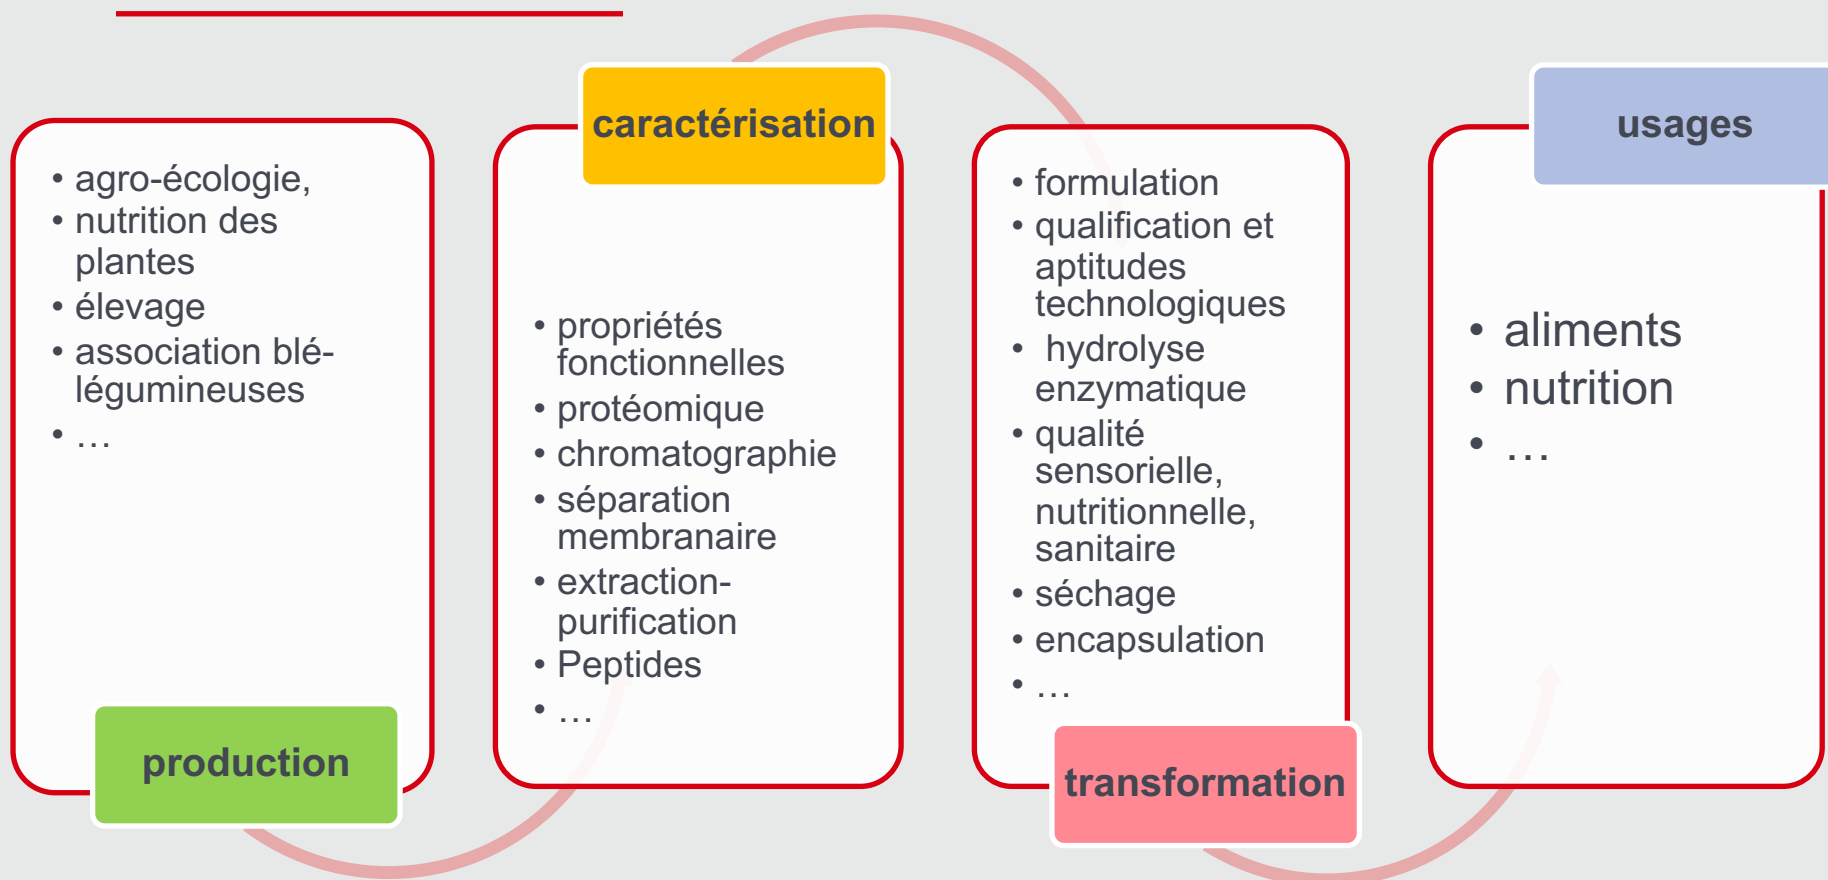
- agro-écologie,
- nutrition des plantes
- élevage
- association blé-légumineuses
- …

production

caractérisation

- propriétés fonctionnelles
- protéomique
- chromatographie
- séparation membranaire
- extraction-purification
- Peptides
- …

- formulation
- qualification et aptitudes technologiques
- hydrolyse enzymatique
- qualité sensorielle, nutritionnelle, sanitaire
- séchage
- encapsulation
- …

transformation

usages

- aliments
- nutrition
- …